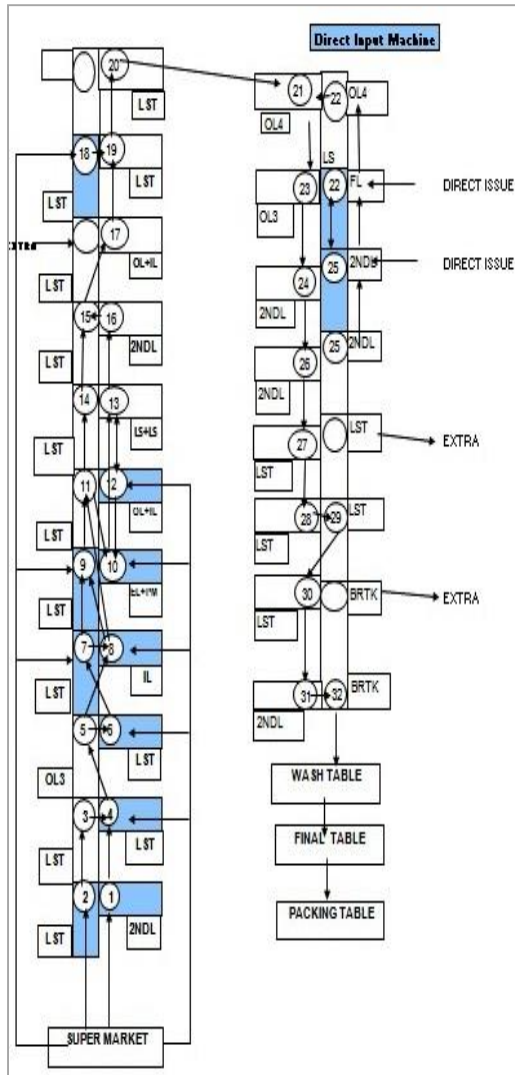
Direct Input Machine

20
LST
18
19
LST
LST
EXTRA
17
LST
OL+IL
15
16
LST
2NDL
14
13
LST
LS+LS
11
12
LST
OL+IL
9
10
LST
EL+I'M
7
8
LST
IL
5
6
OL3
LST
3
4
LST
LST
2
1
LST
2NDL
SUPER MARKET

21
22
OL4
OL4
LS
23
22
FL
DIRECT ISSUE
OL3
24
25
2NDL
DIRECT ISSUE
2NDL
25
2NDL
26
2NDL
27
LST
EXTRA
LST
28
29
LST
LST
30
BRTK
EXTRA
LST
31
32
BRTK
2NDL
WASH TABLE
FINAL TABLE
PACKING TABLE